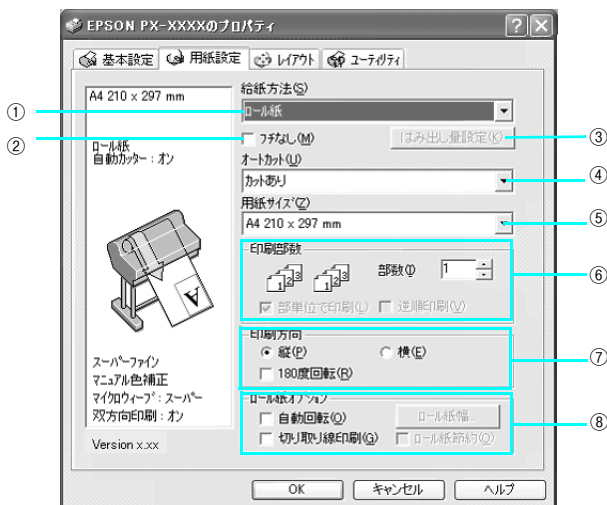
EPSON PX-XXXXのプロパティ

?

X

基本設定

用紙設定

レイアウト

ユーティリティ

A4 210 x 297 mm

ロール紙
自動カッター：オン

スーパーファイン
マニュアル色補正
マイクロウィーブ：スーパー
双方向印刷：オン

Version x.xx

給紙方法(S)

ロール紙

フチなし(M)

はみ出し量設定(K)

オートカット(U)

カットあり

用紙サイズ(Z)

A4 210 x 297 mm

印刷部数

部数(I) 1

部単位で印刷(L)

逆順印刷(V)

印刷方向

縦(P)

横(E)

180度回転(R)

ロール紙オプション

自動回転(O)

ロール紙幅...

切り取り線印刷(G)

ロール紙節約(Q)

OK

キャンセル

ヘルプ

①

②

③

④

⑤

⑥

⑦

⑧